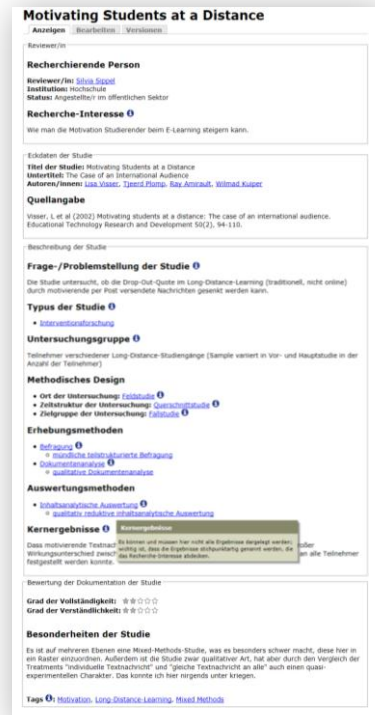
Motivating Students at a Distance

Anzeigen Bearbeiten Versionen

Reviewer/in

Recherchierende Person

Reviewer/in: Silvia Sippel
Institution: Hochschule
Status: Angestellte/r im öffentlichen Sektor

Recherche-Interesse

Wie man die Motivation Studierender beim E-Learning steigern kann.

Eckdaten der Studie

Titel der Studie: Motivating Students at a Distance
Untertitel: The Case of an International Audience
Autoren/innen: Lisa Visser, Tjeerd Plomp, Ray Amirault, Wilmad Kuiper

Quellangabe

Visser, L et al (2002) Motivating students at a distance: The case of an international audience. Educational Technology Research and Development 50(2), 94-110.

Beschreibung der Studie

Frage-/Problemstellung der Studie

Die Studie untersucht, ob die Drop-Out-Quote im Long-Distance-Learning (traditionell, nicht online) durch motivierende per Post versendete Nachrichten gesenkt werden kann.

Typus der Studie

- Interventionsforschung

Untersuchungsgruppe

Teilnehmer verschiedener Long-Distance-Studiengänge (Sample variert in Vor- und Hauptstudie in der Anzahl der Teilnehmer)

Methodisches Design

- Ort der Untersuchung: Feldstudie
- Zeitstruktur der Untersuchung: Querschnittstudie
- Zielgruppe der Untersuchung: Fallstudie

Erhebungsmethoden

- Befragung
  - mündliche teilstrukturierte Befragung
- Dokumentenanalyse
  - qualitative Dokumentenanalyse

Auswertungsmethoden

- Inhaltsanalytische Auswertung
  - qualitativ reduktive inhaltsanalytische Auswertung

Kernergebnisse

Kernergebnisse
Es können und müssen hier nicht alle Ergebnisse dargelegt werden; wichtig ist, dass die Ergebnisse stichpunktartig genannt werden, die das Recherche-Interesse abdecken.

Dass motivierende Textnach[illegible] ußer Wirkungsunterschied zwisc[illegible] an alle Teilnehmer festgestellt werden konnte.

Bewertung der Dokumentation der Studie

Grad der Vollständigkeit: ★★☆☆☆
Grad der Verständlichkeit: ★★☆☆☆

Besonderheiten der Studie

Es ist auf mehreren Ebenen eine Mixed-Methods-Studie, was es besonders schwer macht, diese hier in ein Raster einzuordnen. Außerdem ist die Studie zwar qualitativer Art, hat aber durch den Vergleich der Treatments "individuelle Textnachricht" und "gleiche Textnachricht an alle" auch einen quasi-experimentellen Charakter. Das konnte ich hier nirgends unter kriegen.

Tags: Motivation, Long-Distance-Learning, Mixed Methods